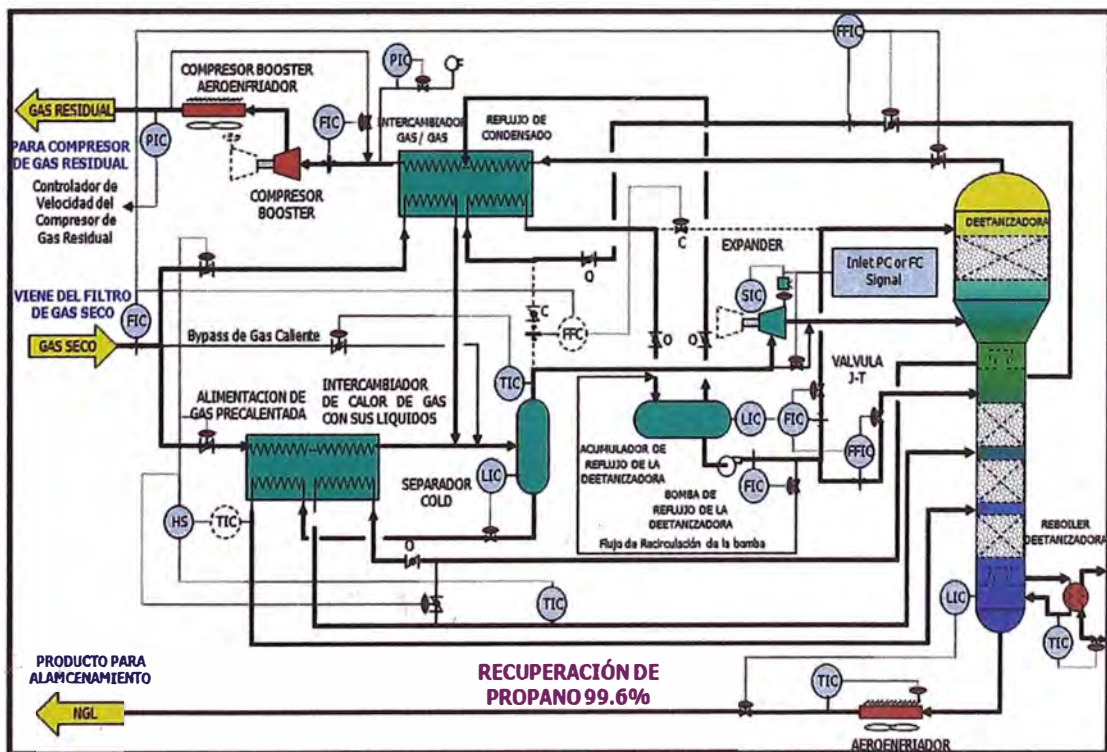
FFIC
PIC
COMPRESOR BOOSTER
AEROENFRIADOR
GAS RESIDUAL
PIC
FIC
INTERCAMBIADOR GAS / GAS
REFLUJO DE CONDENSADO
PARA COMPRESOR DE GAS RESIDUAL
Controlador de Velocidad del Compresor de Gas Residual
COMPRESOR BOOSTER
DEETANIZADORA
C
EXPANDER
O
Inlet PC or FC Signal
SIC
VIENE DEL FILTRO DE GAS SECO
FIC
C
FFC
GAS SECO
Bypass de Gas Caliente
O
O
TIC
VALVULA J-T
ALIMENTACION DE GAS PRECALENTADA
INTERCAMBIADOR DE CALOR DE GAS CON SUS LIQUIDOS
LIC
FIC
FFIC
ACUMULADOR DE REFLUJO DE LA DEETANIZADORA
LIC
SEPARADOR COLD
FIC
BOMBA DE REFLUJO DE LA DEETANIZADORA
HS
TIC
Flujo de Recirculación de la bomba
REBOILER DEETANIZADORA
O
TIC
LIC
TIC
PRODUCTO PARA ALAMCENAMIENTO
RECUPERACIÓN DE PROPANO 99.6%
TIC
NGL
AEROENFRIADOR